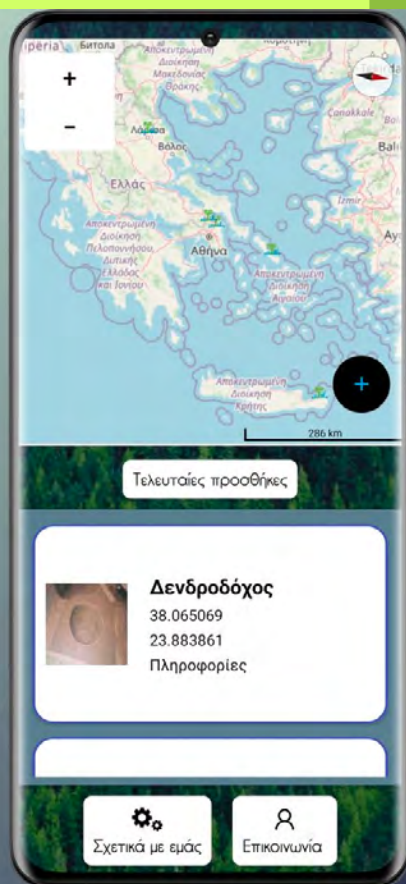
iperia Битола
Αποκεντρωμένη Διοίκηση Μακεδονίας Θράκης
+
-
Λάρισα
Βόλος
Çanakkale
Bal
Ελλάς
İzmir
Αποκεντρωμένη Διοίκηση Πελοποννήσου, Δυτικής Ελλάδας και Ιονίου
Αθήνα
Αποκεντρωμένη Διοίκηση Αιγαίου
Ay
Αποκεντρωμένη Διοίκηση Κρήτης
+
286 km
Τελευταίες προσθήκες
Δενδροδόχος
38.065069
23.883861
Πληροφορίες
Σχετικά με εμάς
Επικοινωνία